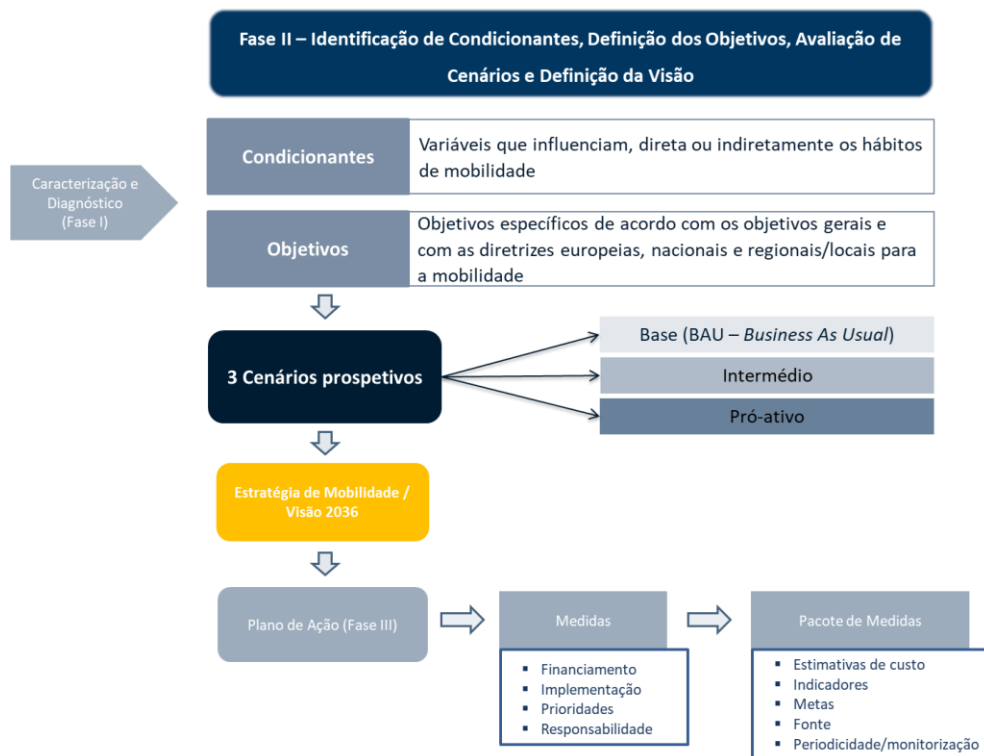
Fase II – Identificação de Condicionantes, Definição dos Objetivos, Avaliação de Cenários e Definição da Visão

Caracterização e Diagnóstico (Fase I)

Condicionantes

Variáveis que influenciam, direta ou indiretamente os hábitos de mobilidade

Objetivos

Objetivos específicos de acordo com os objetivos gerais e com as diretrizes europeias, nacionais e regionais/locais para a mobilidade

3 Cenários prospetivos

Base (BAU – *Business As Usual*)

Intermédio

Pró-ativo

Estratégia de Mobilidade / Visão 2036

Plano de Ação (Fase III)

Medidas

- Financiamento
- Implementação
- Prioridades
- Responsabilidade

Pacote de Medidas

- Estimativas de custo
- Indicadores
- Metas
- Fonte
- Periodicidade/monitorização